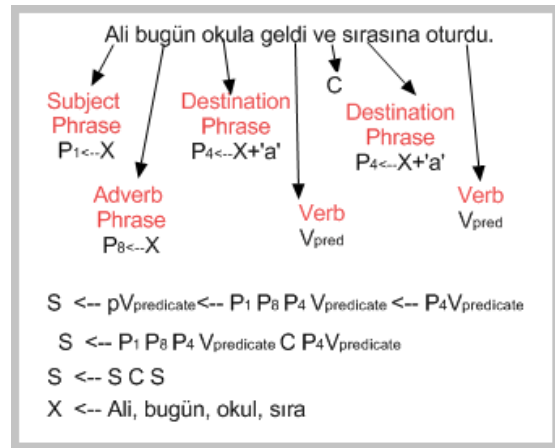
Ali bugün okula geldi ve sırasına oturdu.

C

Subject Phrase
$P_1$<--X

Destination Phrase
$P_4$<--X+'a'

Destination Phrase
$P_4$<--X+'a'

Adverb Phrase
$P_8$<--X

Verb
$V_{pred}$

Verb
$V_{pred}$

S <-- p$V_{predicate}$<-- $P_1$ $P_8$ $P_4$ $V_{predicate}$ <-- $P_4$$V_{predicate}$

S <-- $P_1$ $P_8$ $P_4$ $V_{predicate}$ C $P_4$$V_{predicate}$

S <-- S C S

X <-- Ali, bugün, okul, sıra